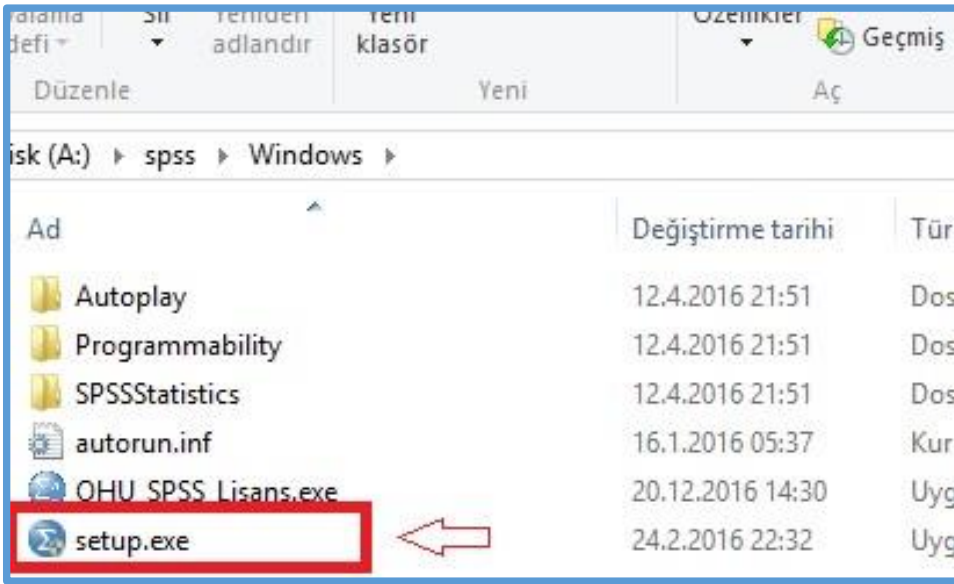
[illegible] defi ▾ | Sil ▾ | Yeniden adlandır | Yeni klasör | Özellikler ▾ | Geçmiş

Düzenle | Yeni | Aç

isk (A:) ▸ spss ▸ Windows ▸

| Ad | Değiştirme tarihi | Tür |
|---|---|---|
| Autoplay | 12.4.2016 21:51 | Dos |
| Programmability | 12.4.2016 21:51 | Dos |
| SPSSStatistics | 12.4.2016 21:51 | Dos |
| autorun.inf | 16.1.2016 05:37 | Kur |
| OHU_SPSS_Lisans.exe | 20.12.2016 14:30 | Uyg |
| setup.exe | 24.2.2016 22:32 | Uyg |